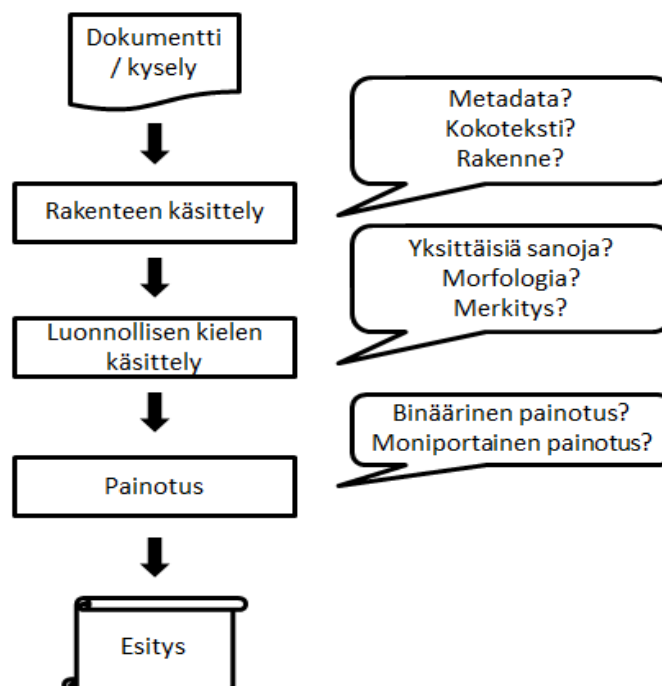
Dokumentti / kysely

Metadata?
Kokoteksti?
Rakenne?

Rakenteen käsittely

Yksittäisiä sanoja?
Morfologia?
Merkitys?

Luonnollisen kielen käsittely

Binäärinen painotus?
Moniportainen painotus?

Painotus

Esitys